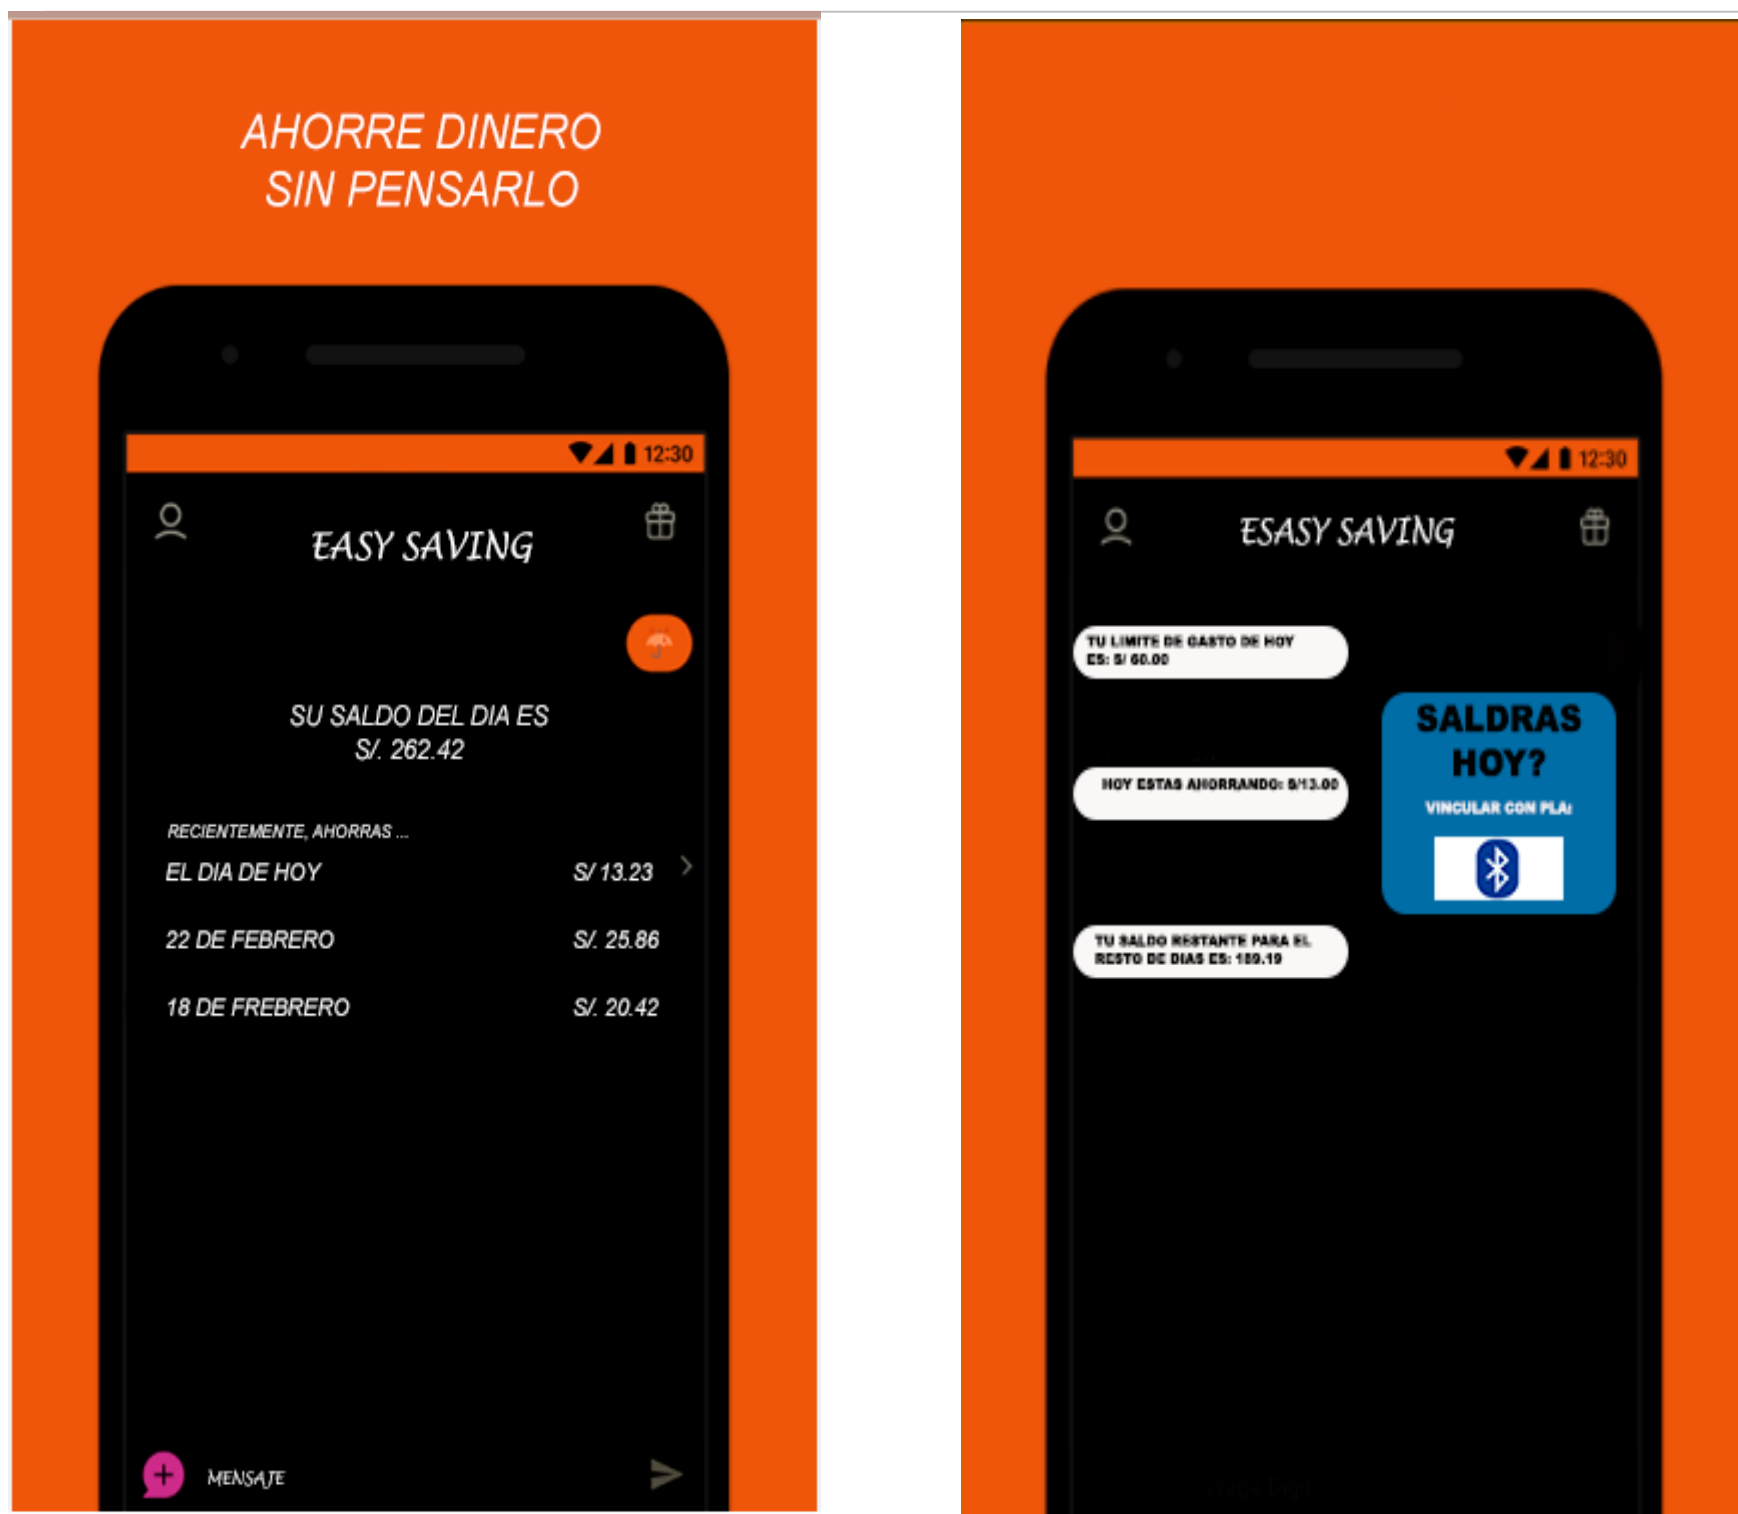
AHORRE DINERO
SIN PENSARLO

12:30

EASY SAVING

SU SALDO DEL DIA ES
S/. 262.42

RECIENTEMENTE, AHORRAS ...

| EL DIA DE HOY | S/ 13.23 |
|---|---|
| 22 DE FEBRERO | S/. 25.86 |
| 18 DE FREBRERO | S/. 20.42 |

MENSAJE

12:30

ESASY SAVING

TU LIMITE DE GASTO DE HOY ES: S/ 60.00

HOY ESTAS AHORRANDO: S/13.00

TU SALDO RESTANTE PARA EL RESTO DE DIAS ES: 189.19

SALDRAS HOY?

VINCULAR CON PLA: